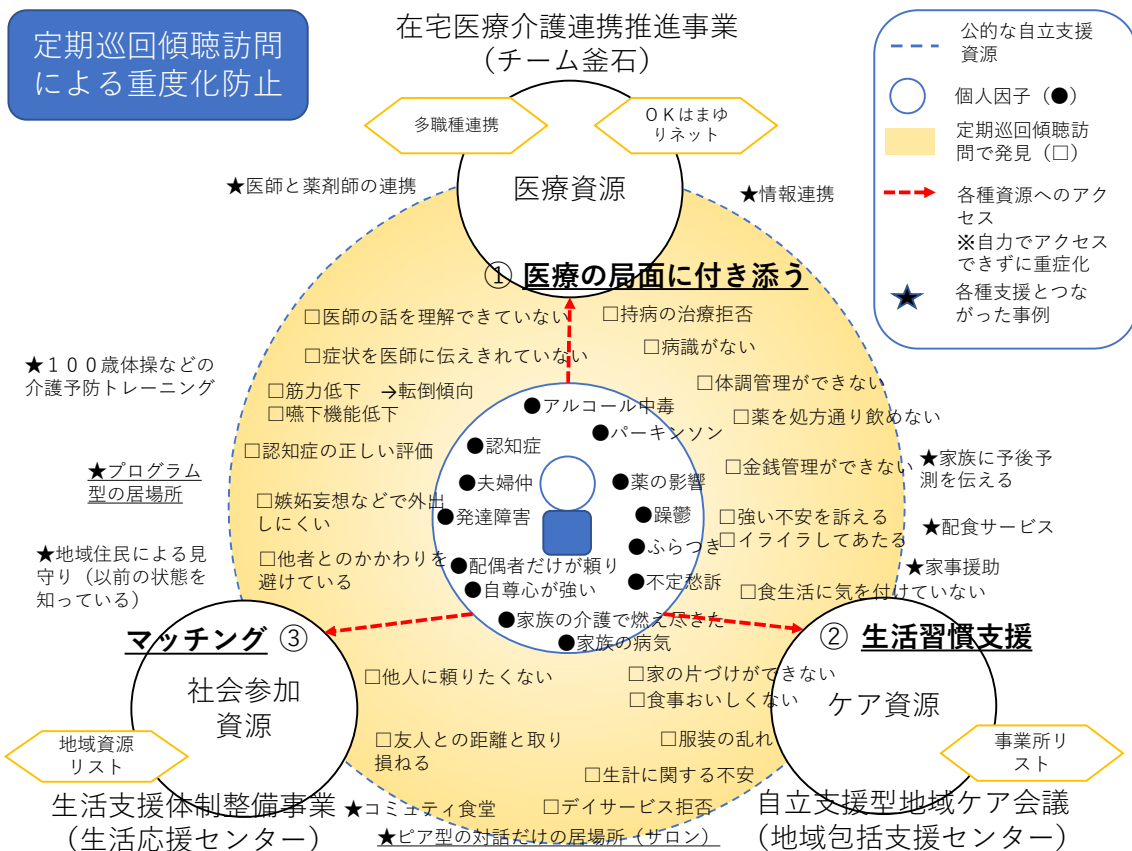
定期巡回傾聴訪問による重度化防止

在宅医療介護連携推進事業
（チーム釜石）

公的な自立支援資源
個人因子（●）
定期巡回傾聴訪問で発見（□）
各種資源へのアクセス
※自力でアクセスできずに重症化
各種支援とつながった事例

多職種連携
ＯＫはまゆりネット

医療資源

★医師と薬剤師の連携
★情報連携

① 医療の局面に付き添う

□医師の話を理解できていない
□持病の治療拒否
□症状を医師に伝えきれていない
□病識がない
★１００歳体操などの介護予防トレーニング
□筋力低下　→転倒傾向
□嚥下機能低下
□体調管理ができない
□薬を処方通り飲めない
●アルコール中毒
●認知症
●パーキンソン
□認知症の正しい評価
★プログラム型の居場所
●夫婦仲
●薬の影響
□金銭管理ができない
★家族に予後予測を伝える
□嫉妬妄想などで外出しにくい
●発達障害
●躁鬱
□強い不安を訴える
★配食サービス
●ふらつき
□イライラしてあたる
★地域住民による見守り（以前の状態を知っている）
□他者とのかかわりを避けている
●配偶者だけが頼り
★家事援助
●自尊心が強い
●不定愁訴
□食生活に気を付けていない
●家族の介護で燃え尽きた
●家族の病気

マッチング ③
② 生活習慣支援

社会参加資源
□他人に頼りたくない
□家の片づけができない
□食事おいしくない
ケア資源

地域資源リスト
□友人との距離と取り損ねる
□服装の乱れ
事業所リスト
□生計に関する不安

生活支援体制整備事業
（生活応援センター）
★コミュティ食堂
□デイサービス拒否
自立支援型地域ケア会議
（地域包括支援センター）
★ピア型の対話だけの居場所（サロン）